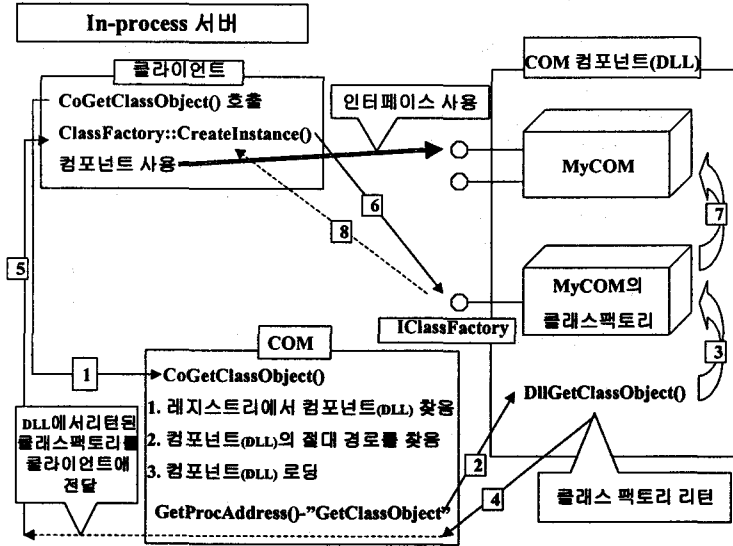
In-process 서버

클라이언트

CoGetClassObject() 호출

ClassFactory::CreateInstance()

컴포넌트 사용

인터페이스 사용

COM 컴포넌트(DLL)

MyCOM

6

7

8

5

MyCOM의 클래스팩토리

IClassFactory

COM

3

1

CoGetClassObject()

1. 레지스트리에서 컴포넌트(DLL) 찾음

2. 컴포넌트(DLL)의 절대 경로를 찾음

3. 컴포넌트(DLL) 로딩

GetProcAddress()-"GetClassObject"

DllGetClassObject()

DLL에서리턴된 클래스팩토리를 클라이언트에 전달

2

4

클래스 팩토리 리턴